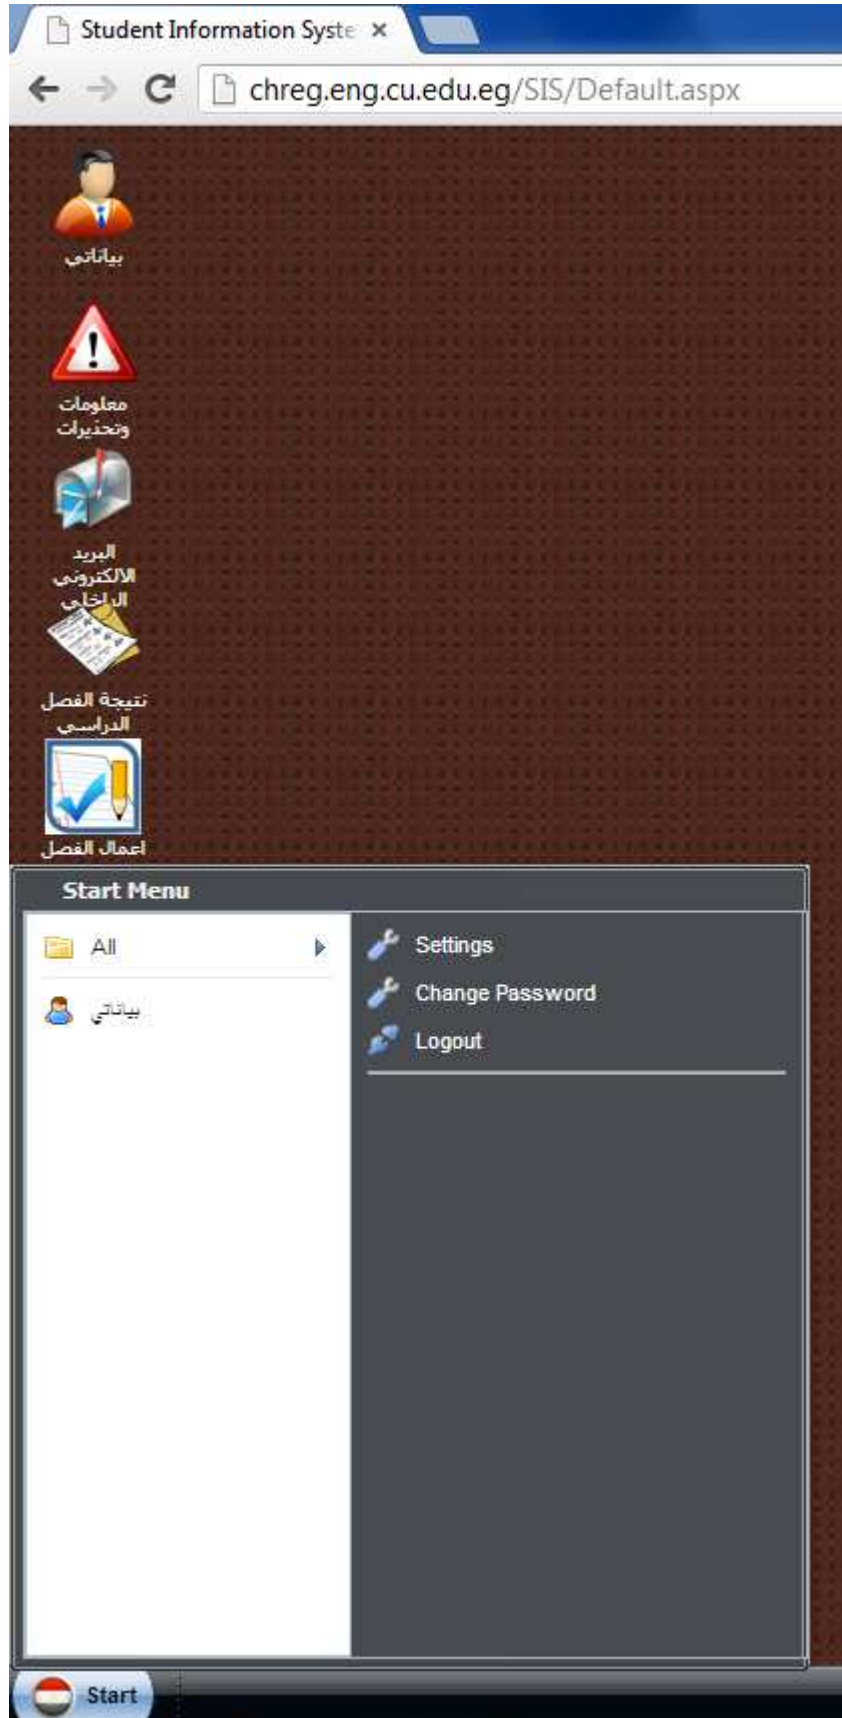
Student Information Syste ×

chreg.eng.cu.edu.eg/SIS/Default.aspx

بياناتي

معلومات وتحذيرات

البريد الالكتروني الداخلي

نتيجة الفصل الدراسي

اعمال الفصل

Start Menu

All

بياناتي

Settings

Change Password

Logout

Start